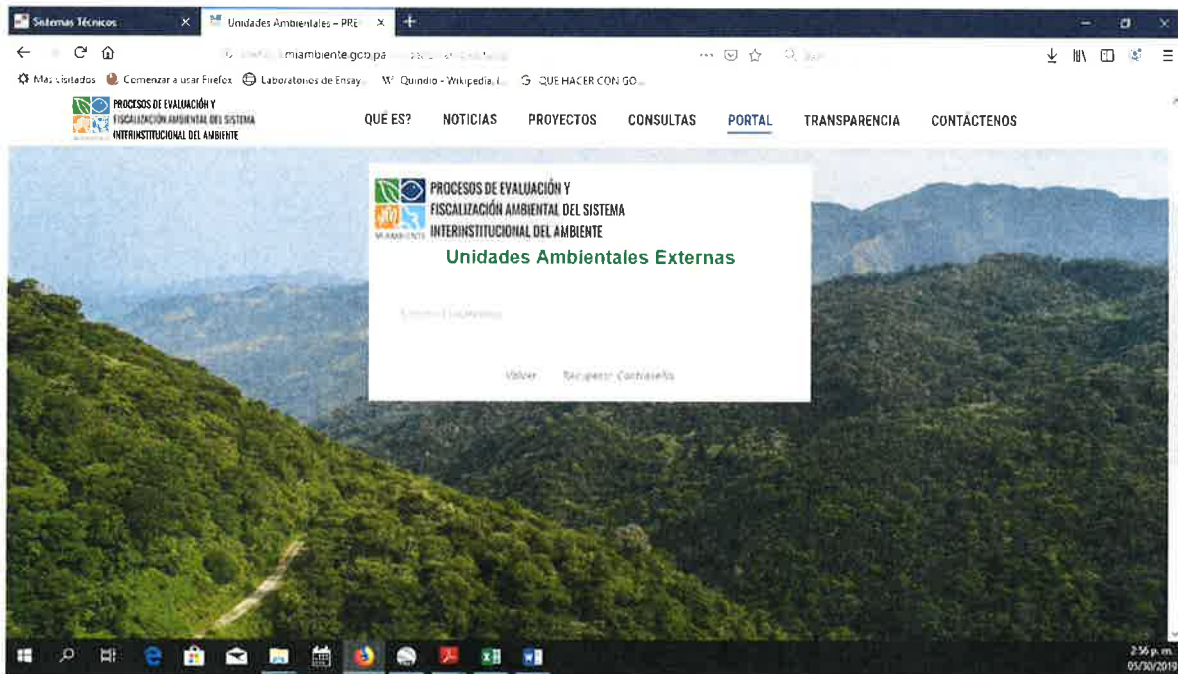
Sistemas Técnicos
Unidades Ambientales – PRE
miambiente.gob.pa
Más visitados
Comenzar a usar Firefox
Laboratorios de Ensay
Quindío - Wikipedia, l
QUE HACER CON GO
PROCESOS DE EVALUACIÓN Y FISCALIZACIÓN AMBIENTAL DEL SISTEMA INTERINSTITUCIONAL DEL AMBIENTE
QUÉ ES?
NOTICIAS
PROYECTOS
CONSULTAS
PORTAL
TRANSPARENCIA
CONTÁCTENOS
MIAMBIENTE
PROCESOS DE EVALUACIÓN Y FISCALIZACIÓN AMBIENTAL DEL SISTEMA INTERINSTITUCIONAL DEL AMBIENTE
Unidades Ambientales Externas
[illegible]
Volver
Recuperar Contraseña
2:56 p. m.
05/30/2019